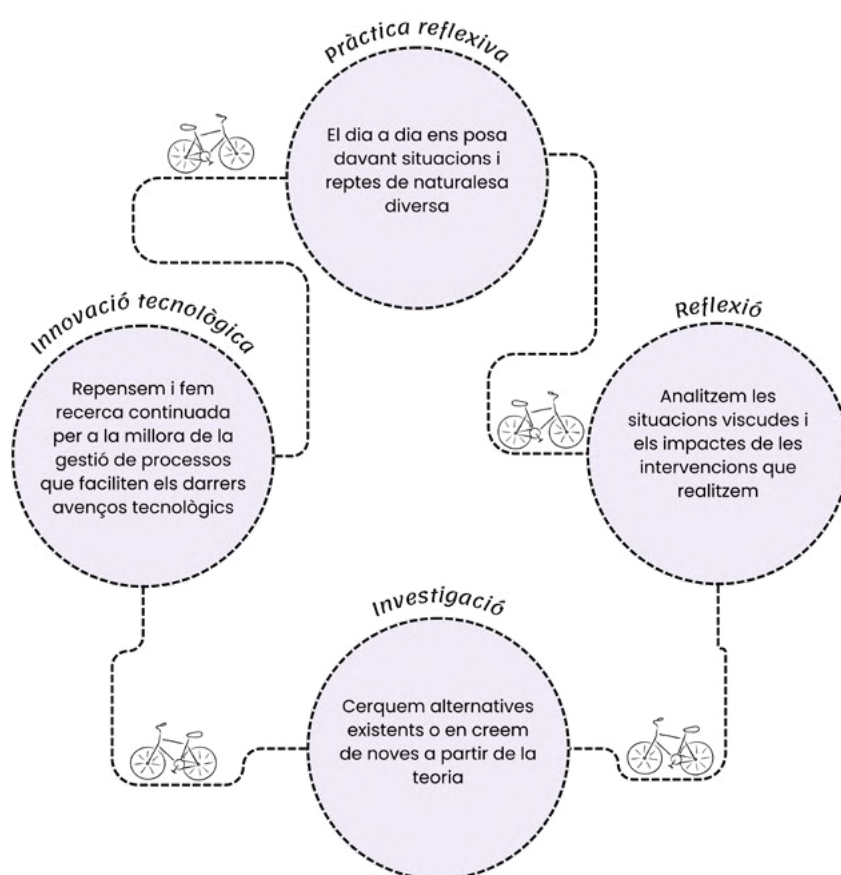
Pràctica reflexiva

El dia a dia ens posa davant situacions i reptes de naturalesa diversa

Reflexió

Analitzem les situacions viscudes i els impactes de les intervencions que realitzem

Investigació

Cerquem alternatives existents o en creem de noves a partir de la teoria

Innovació tecnològica

Repensem i fem recerca continuada per a la millora de la gestió de processos que faciliten els darrers avenços tecnològics